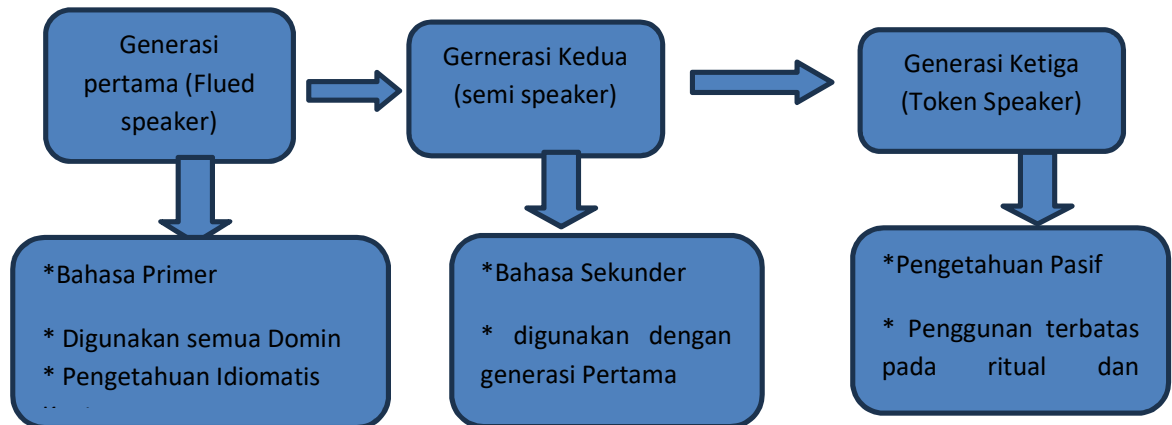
Generasi pertama (Flued speaker)

Gernerasi Kedua (semi speaker)

Generasi Ketiga (Token Speaker)

*Bahasa Primer

* Digunakan semua Domin

* Pengetahuan Idiomatis

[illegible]

*Bahasa Sekunder

* digunakan dengan generasi Pertama

*Pengetahuan Pasif

* Penggunan terbatas pada ritual dan